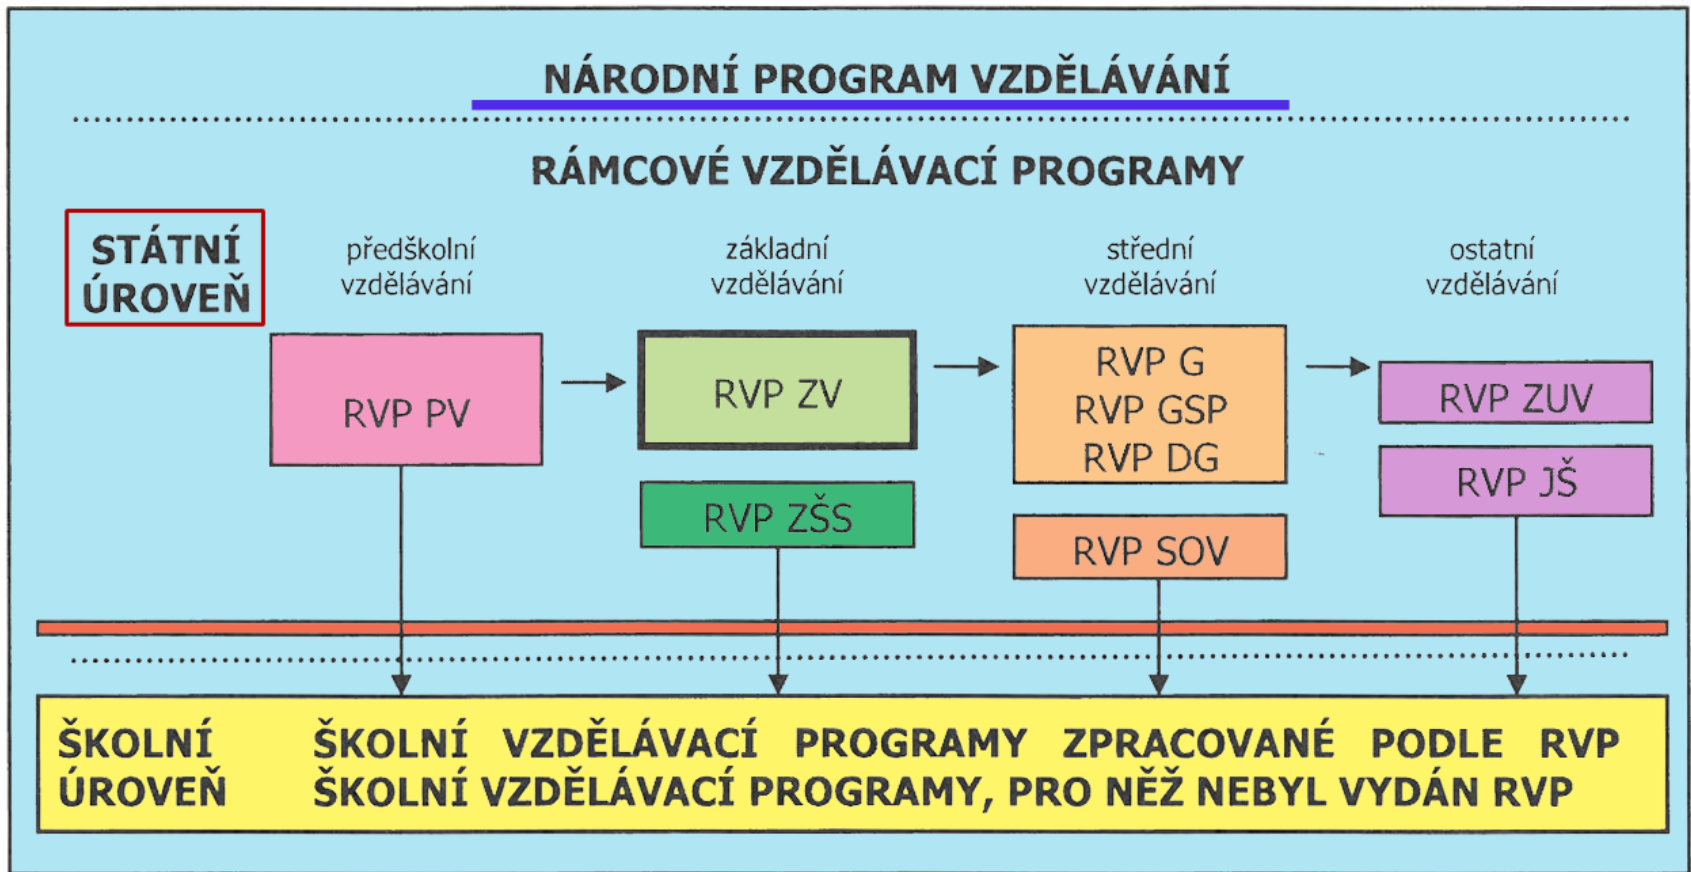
NÁRODNÍ PROGRAM VZDĚLÁVÁNÍ

RÁMCOVÉ VZDĚLÁVACÍ PROGRAMY

STÁTNÍ ÚROVEŇ

předškolní vzdělávání

základní vzdělávání

střední vzdělávání

ostatní vzdělávání

RVP PV

RVP ZV

RVP ZŠS

RVP G
RVP GSP
RVP DG

RVP SOV

RVP ZUV

RVP JŠ

ŠKOLNÍ ÚROVEŇ

ŠKOLNÍ VZDĚLÁVACÍ PROGRAMY ZPRACOVANÉ PODLE RVP
ŠKOLNÍ VZDĚLÁVACÍ PROGRAMY, PRO NĚŽ NEBYL VYDÁN RVP